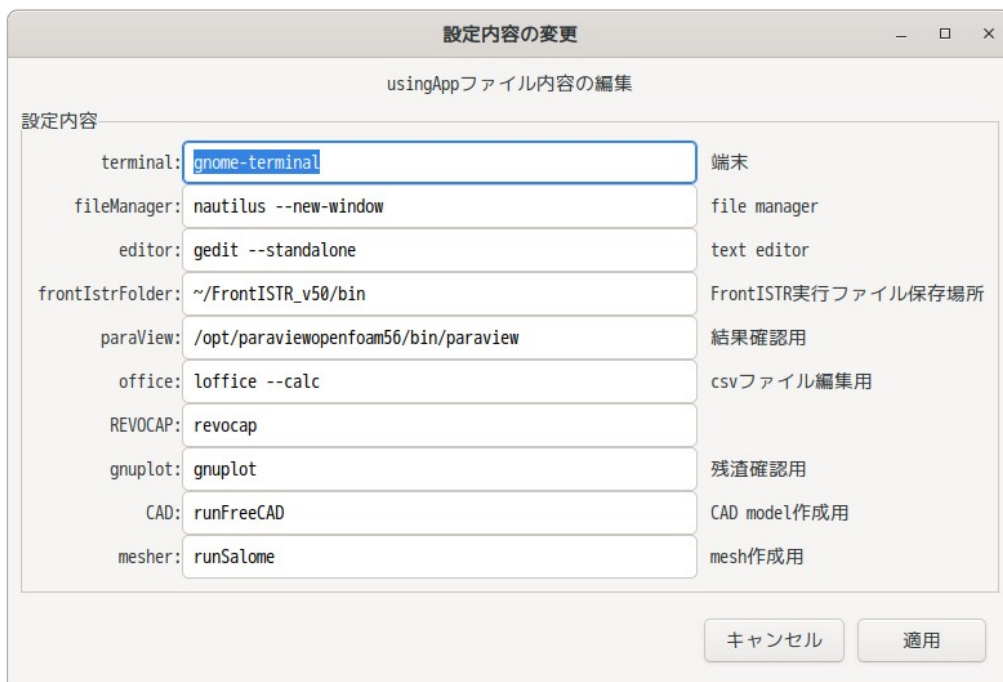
設定内容の変更

usingAppファイル内容の編集

設定内容

| | | |
|---|---|---|
| terminal: | gnome-terminal | 端末 |
| fileManager: | nautilus --new-window | file manager |
| editor: | gedit --standalone | text editor |
| frontIstrFolder: | ~/FrontISTR_v50/bin | FrontISTR実行ファイル保存場所 |
| paraView: | /opt/paraviewopenfoam56/bin/paraview | 結果確認用 |
| office: | loffice --calc | csvファイル編集用 |
| REVOCAP: | revocap | |
| gnuplot: | gnuplot | 残渣確認用 |
| CAD: | runFreeCAD | CAD model作成用 |
| mesher: | runSalome | mesh作成用 |

キャンセル 適用